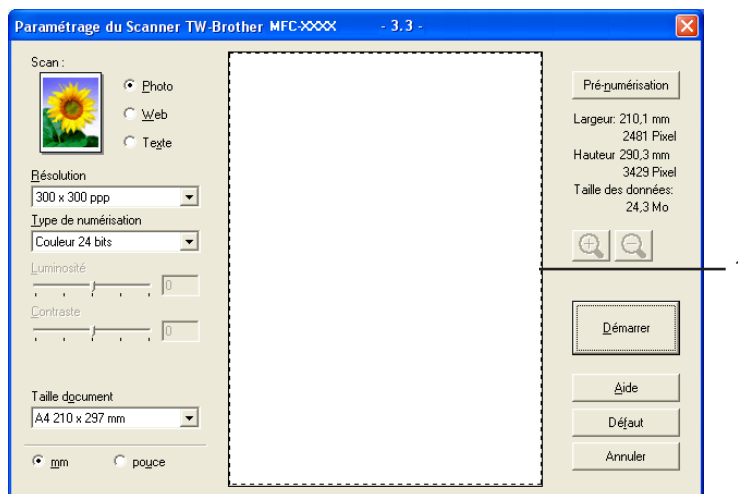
Paramétrage du Scanner TW-Brother MFC-XXXX - 3.3 -

Scan :

Photo

Web

Texte

Résolution

300 x 300 ppp

Type de numérisation

Couleur 24 bits

Luminosité

0

Contraste

0

Taille document

A4 210 x 297 mm

mm

pouce

Pré-numérisation

Largeur: 210,1 mm
2481 Pixel
Hauteur 290,3 mm
3429 Pixel
Taille des données:
24,3 Mo

Démarrer

Aide

Défaut

Annuler

1